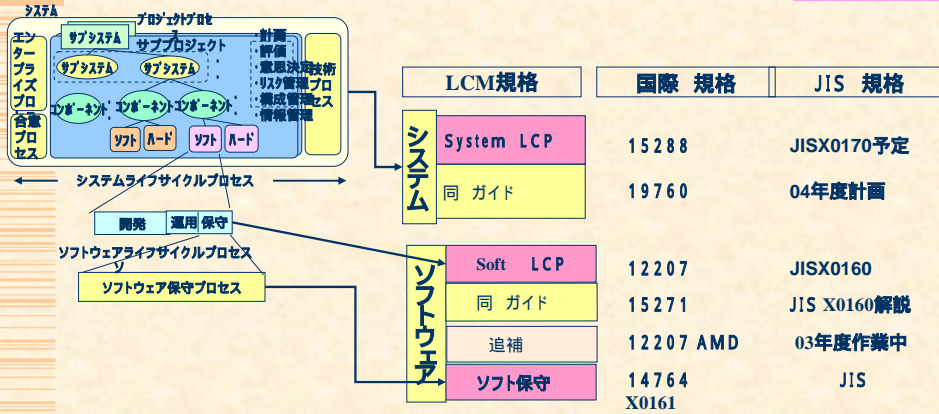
システム

プロジェクトプロセス

サブシステム

サブプロジェクト

エンタープライズプロ

合意プロセス

サブシステム

サブシステム

コンポーネント

コンポーネント

コンポーネント

ソフト

ハード

ソフト

ハード

計画
評価
意思決定
リスク管理
構成管理
情報管理

技術プロセス

システムライフサイクルプロセス

開発

運用

保守

ソフトウェアライフサイクルプロセス

ソフトウェア保守プロセス

| LCM規格 | 国際 規格 | JIS 規格 |
|---|---|---|
| System LCP | 15288 | JISX0170予定 |
| 同 ガイド | 19760 | 04年度計画 |
| Soft LCP | 12207 | JISX0160 |
| 同 ガイド | 15271 | JIS X0160解説 |
| 追補 | 12207 AMD | 03年度作業中 |
| ソフト保守 | 14764 | JIS X0161 |

システム

ソフトウェア